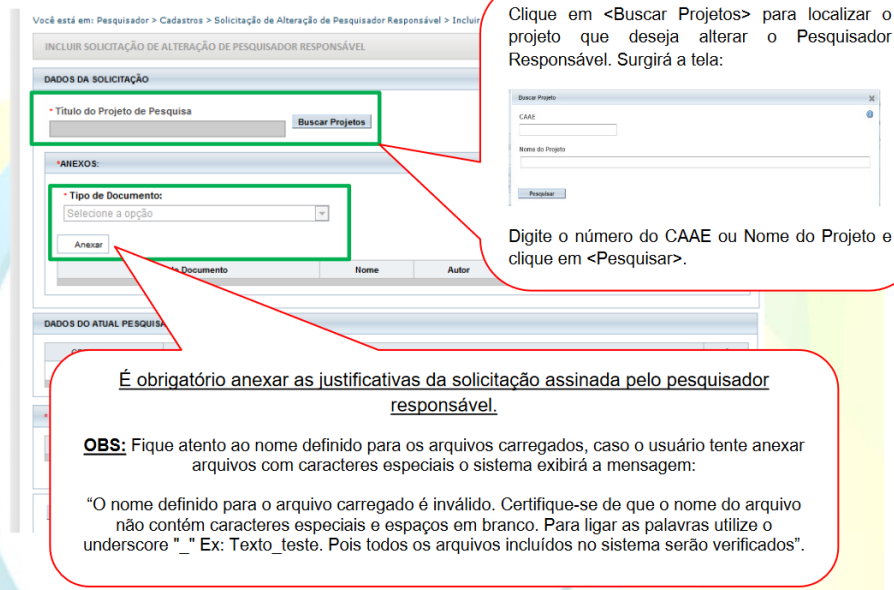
Você está em: Pesquisador > Cadastros > Solicitação de Alteração de Pesquisador Responsável > Incluir

INCLUIR SOLICITAÇÃO DE ALTERAÇÃO DE PESQUISADOR RESPONSÁVEL

DADOS DA SOLICITAÇÃO

* Título do Projeto de Pesquisa

Buscar Projetos

*ANEXOS:

* Tipo de Documento:

Selecione a opção

Anexar

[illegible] Documento | Nome | Autor

DADOS DO ATUAL PESQUISA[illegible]

Clique em <Buscar Projetos> para localizar o projeto que deseja alterar o Pesquisador Responsável. Surgirá a tela:

Buscar Projeto

CAAE

Nome do Projeto

Pesquisar

Digite o número do CAAE ou Nome do Projeto e clique em <Pesquisar>.

É obrigatório anexar as justificativas da solicitação assinada pelo pesquisador responsável.

OBS: Fique atento ao nome definido para os arquivos carregados, caso o usuário tente anexar arquivos com caracteres especiais o sistema exibirá a mensagem:

“O nome definido para o arquivo carregado é inválido. Certifique-se de que o nome do arquivo não contém caracteres especiais e espaços em branco. Para ligar as palavras utilize o underscore "_" Ex: Texto_teste. Pois todos os arquivos incluídos no sistema serão verificados”.